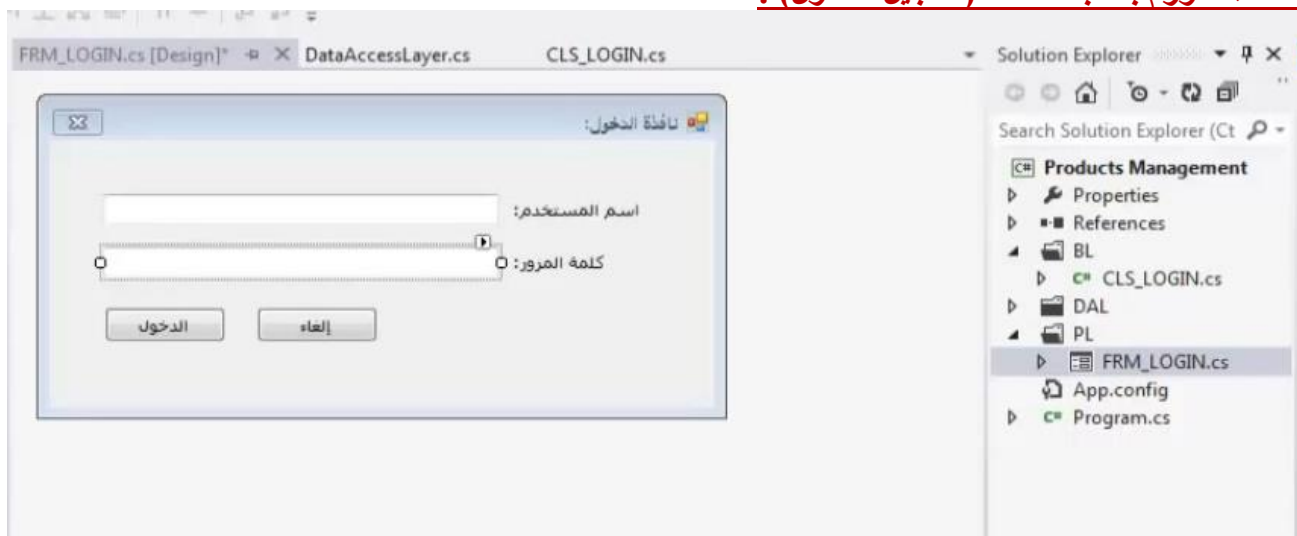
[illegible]

FRM_LOGIN.cs [Design]* DataAccessLayer.cs CLS_LOGIN.cs

نافذة الدخول:

اسم المستخدم:

كلمة المرور:

إلغاء

الدخول

Solution Explorer

Search Solution Explorer (Ct

Products Management
Properties
References
BL
CLS_LOGIN.cs
DAL
PL
FRM_LOGIN.cs
App.config
Program.cs